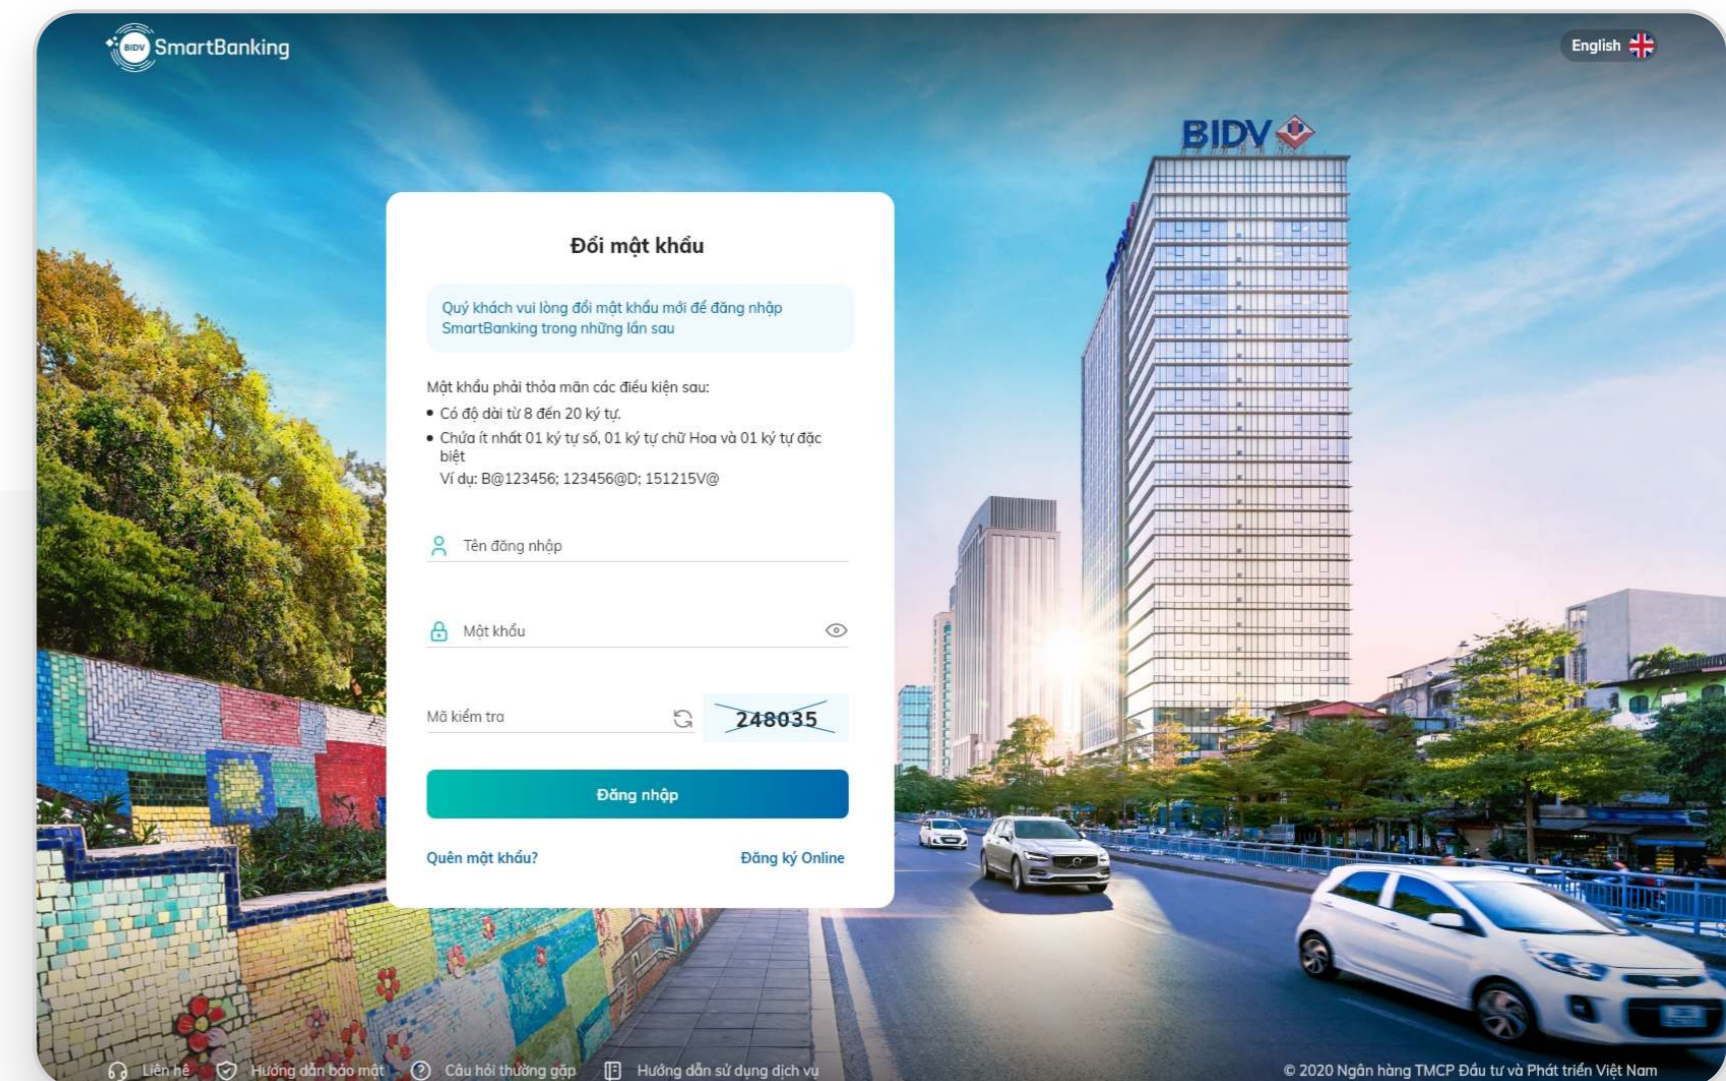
BIDV SmartBanking

English

BIDV

Đổi mật khẩu

Quý khách vui lòng đổi mật khẩu mới để đăng nhập SmartBanking trong những lần sau

Mật khẩu phải thỏa mãn các điều kiện sau:
• Có độ dài từ 8 đến 20 ký tự.
• Chứa ít nhất 01 ký tự số, 01 ký tự chữ Hoa và 01 ký tự đặc biệt
Ví dụ: B@123456; 123456@D; 151215V@

Tên đăng nhập

Mật khẩu

Mã kiểm tra

248035

Đăng nhập

Quên mật khẩu?

Đăng ký Online

Liên hệ   Hướng dẫn bảo mật   Câu hỏi thường gặp   Hướng dẫn sử dụng dịch vụ

© 2020 Ngân hàng TMCP Đầu tư và Phát triển Việt Nam